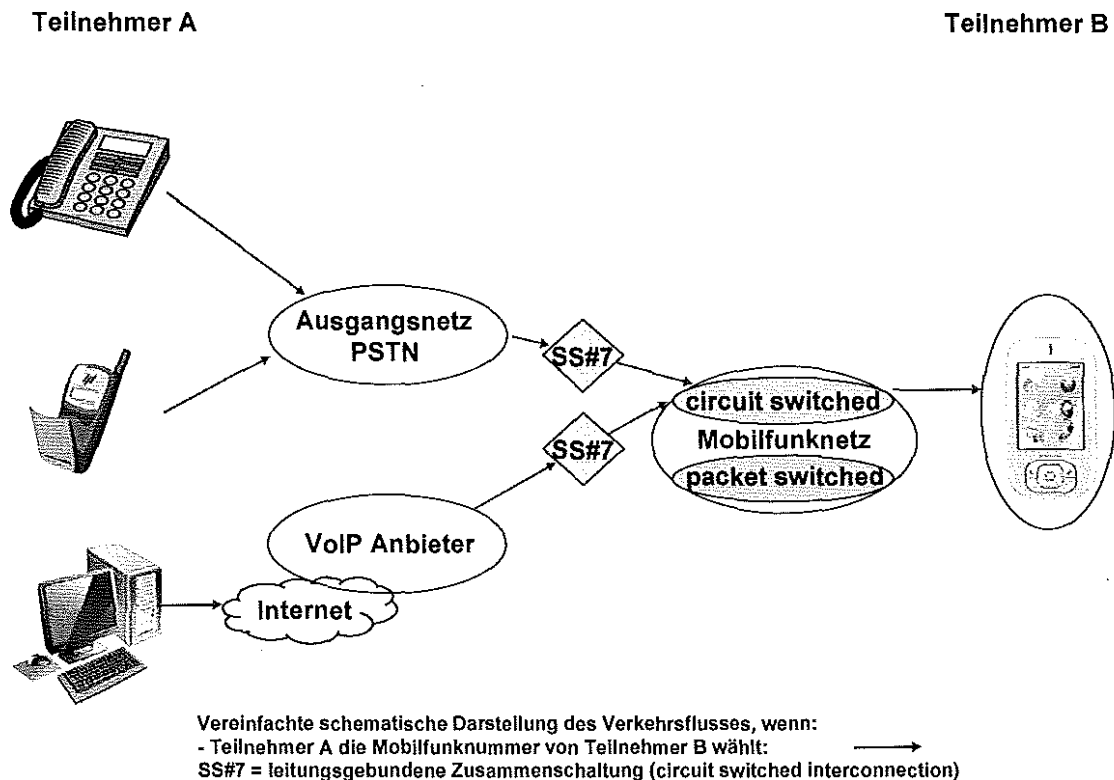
Teilnehmer A

Teilnehmer B

Ausgangsnetz PSTN

SS#7

SS#7

circuit switched

Mobilfunknetz

packet switched

VoIP Anbieter

Internet

Vereinfachte schematische Darstellung des Verkehrsflusses, wenn:
- Teilnehmer A die Mobilfunknummer von Teilnehmer B wählt:
SS#7 = leitungsgebundene Zusammenschaltung (circuit switched interconnection)